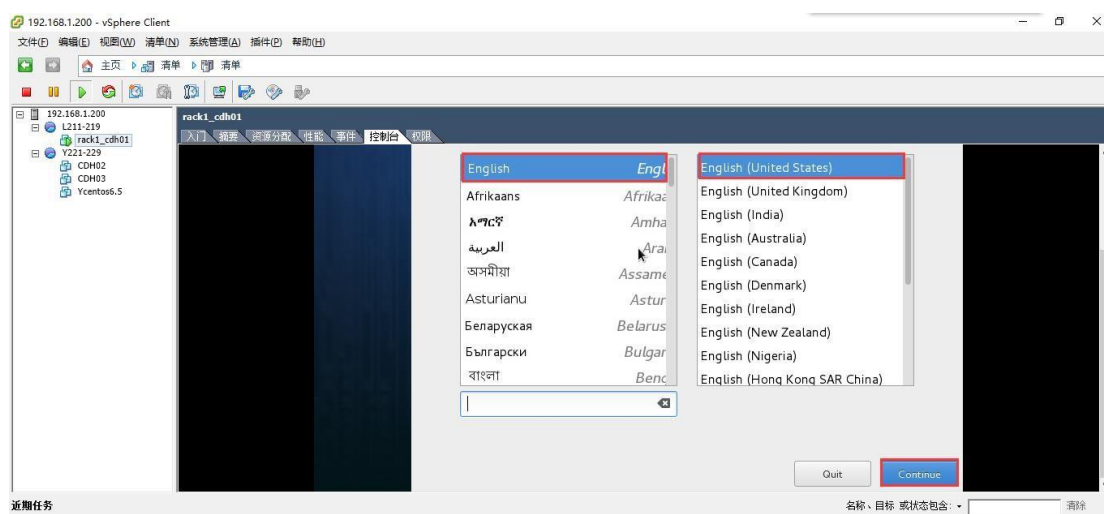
192.168.1.200 - vSphere Client

文件(F) 编辑(E) 视图(W) 清单(N) 系统管理(A) 插件(P) 帮助(H)

主页 清单 清单

192.168.1.200
L211-219
rack1_cdh01
Y221-229
CDH02
CDH03
Ycentos6.5

rack1_cdh01

入门 摘要 资源分配 性能 事件 控制台 权限

English Engl
Afrikaans Afrikaa
አማርኛ Amha
العربية Ara
অসমীয়া Assame
Asturianu Astur
Беларуская Belarus
Български Bulgar
বাংলা Beng

English (United States)
English (United Kingdom)
English (India)
English (Australia)
English (Canada)
English (Denmark)
English (Ireland)
English (New Zealand)
English (Nigeria)
English (Hong Kong SAR China)

Quit
Continue

近期任务

名称、目标 或状态包含: 清除